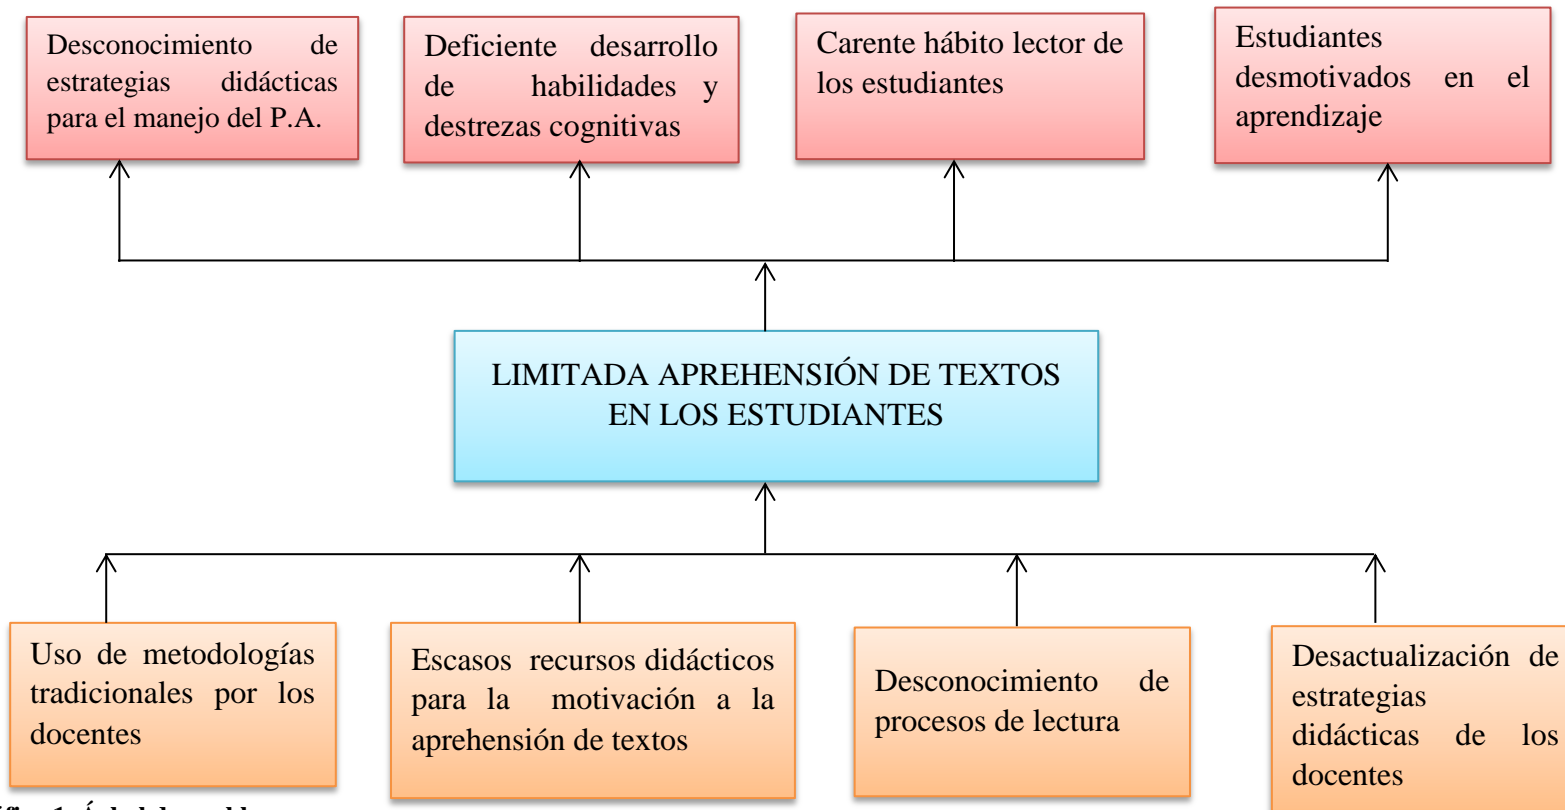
Desconocimiento de estrategias didácticas para el manejo del P.A.

Deficiente desarrollo de habilidades y destrezas cognitivas

Carente hábito lector de los estudiantes

Estudiantes desmotivados en el aprendizaje

LIMITADA APREHENSIÓN DE TEXTOS EN LOS ESTUDIANTES

Uso de metodologías tradicionales por los docentes

Escasos recursos didácticos para la motivación a la aprehensión de textos

Desconocimiento de procesos de lectura

Desactualización de estrategias didácticas de los docentes

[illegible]fico 1. Árbol del problema